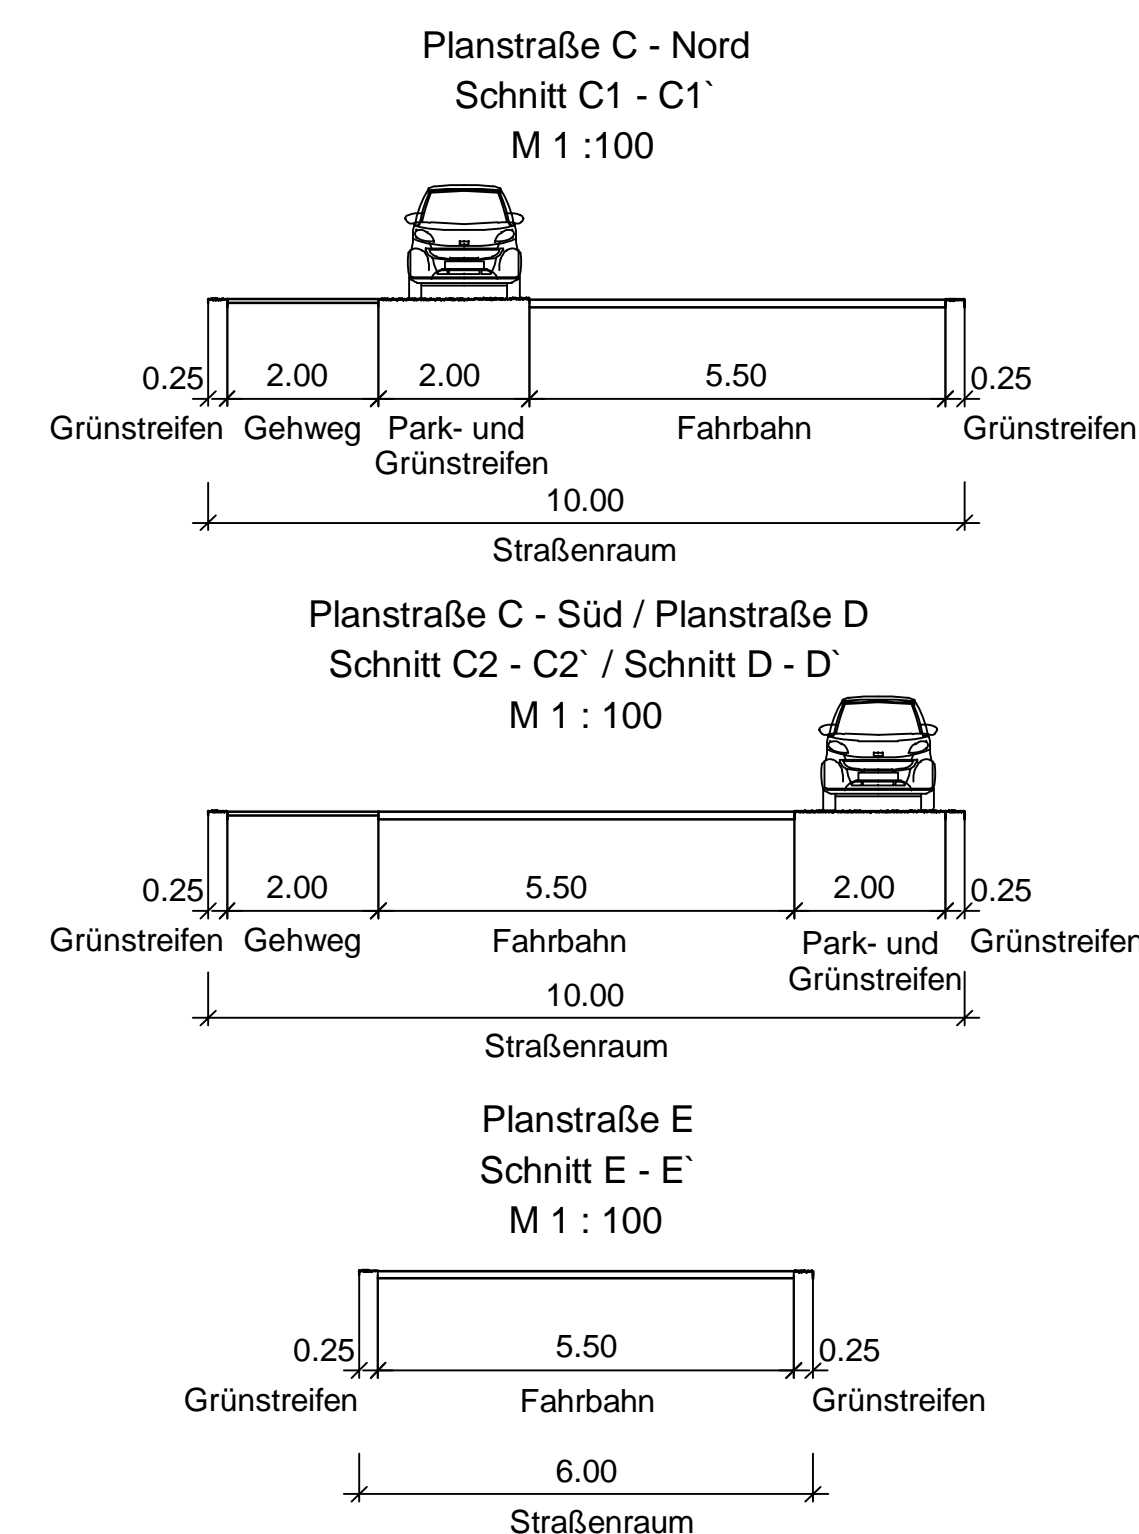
Planstraße C - Nord
Schnitt C1 - C1`
M 1 :100

0.25 2.00 2.00 5.50 0.25

Grünstreifen Gehweg Park- und Grünstreifen Fahrbahn Grünstreifen

10.00

Straßenraum

Planstraße C - Süd / Planstraße D
Schnitt C2 - C2` / Schnitt D - D`
M 1 : 100

0.25 2.00 5.50 2.00 0.25

Grünstreifen Gehweg Fahrbahn Park- und Grünstreifen Grünstreifen

10.00

Straßenraum

Planstraße E
Schnitt E - E`
M 1 : 100

0.25 5.50 0.25

Grünstreifen Fahrbahn Grünstreifen

6.00

Straßenraum